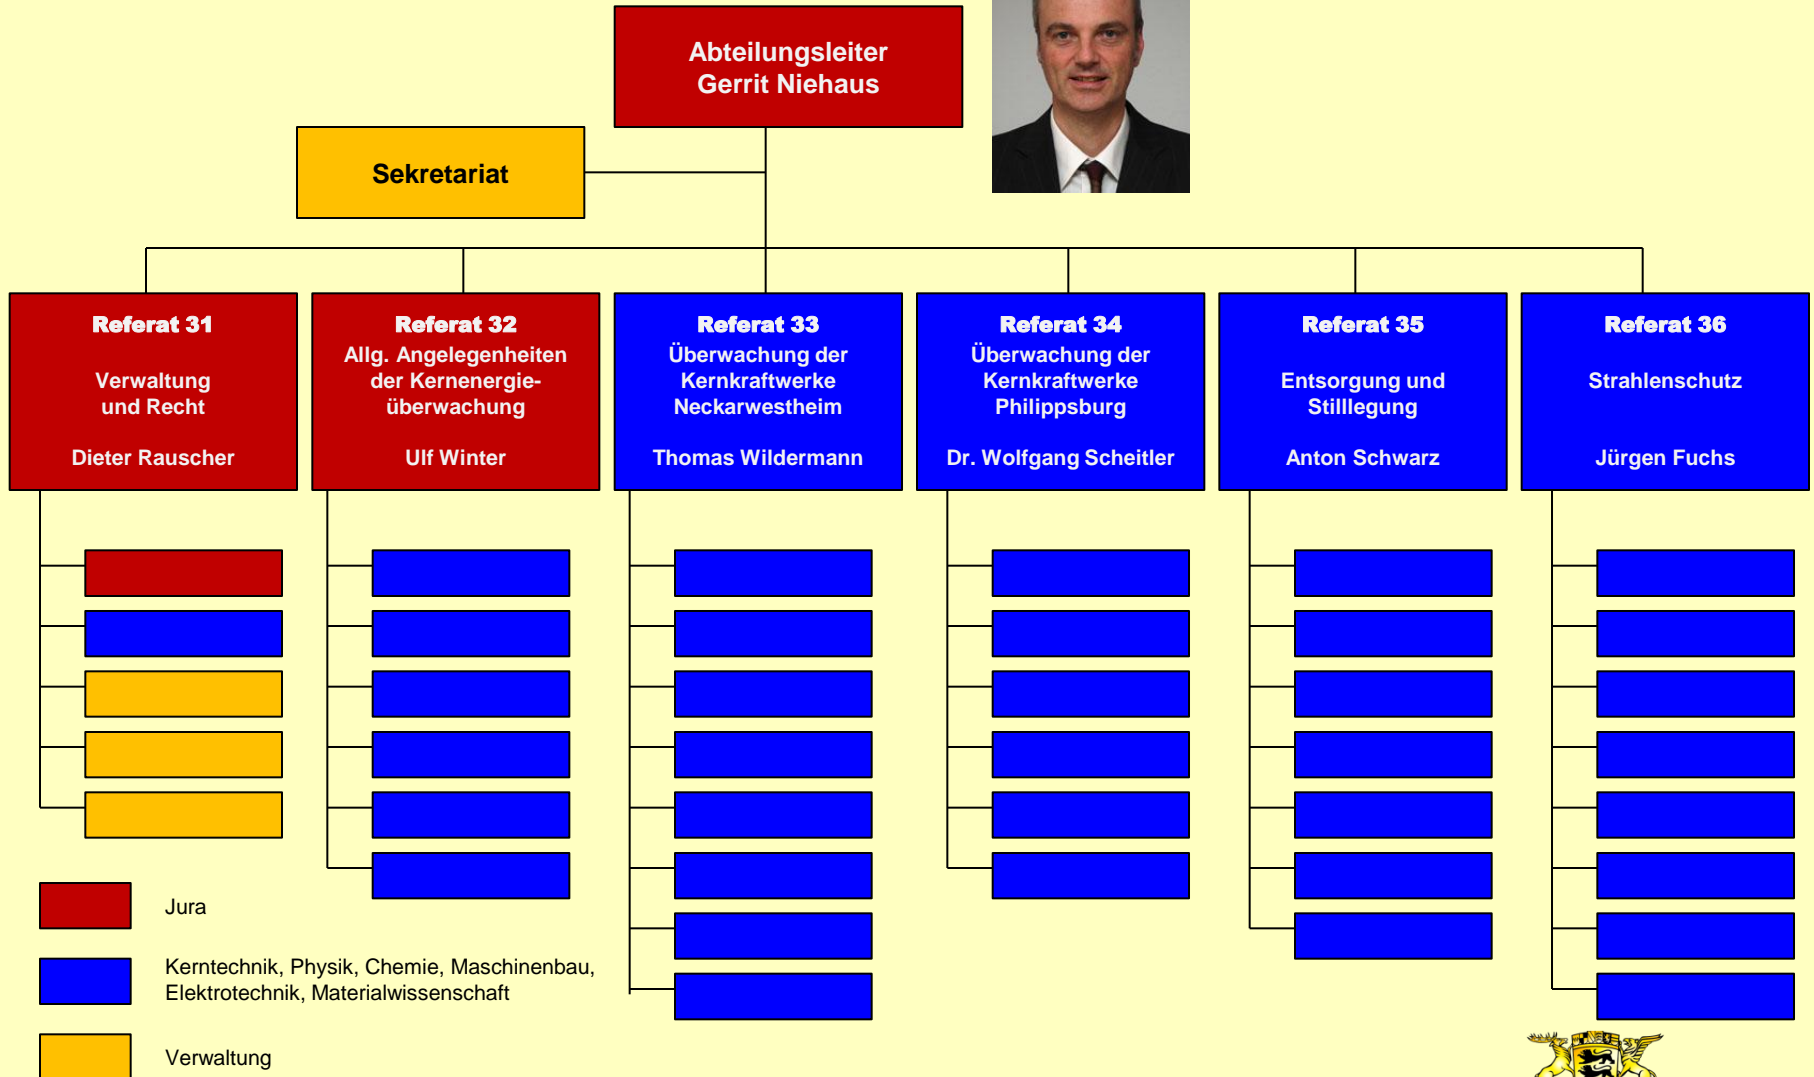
Abteilungsleiter
Gerrit Niehaus

Sekretariat

Referat 31
Verwaltung und Recht
Dieter Rauscher

Referat 32
Allg. Angelegenheiten der Kernenergieüberwachung
Ulf Winter

Referat 33
Überwachung der Kernkraftwerke Neckarwestheim
Thomas Wildermann

Referat 34
Überwachung der Kernkraftwerke Philippsburg
Dr. Wolfgang Scheitler

Referat 35
Entsorgung und Stilllegung
Anton Schwarz

Referat 36
Strahlenschutz
Jürgen Fuchs

Jura

Kerntechnik, Physik, Chemie, Maschinenbau, Elektrotechnik, Materialwissenschaft

Verwaltung